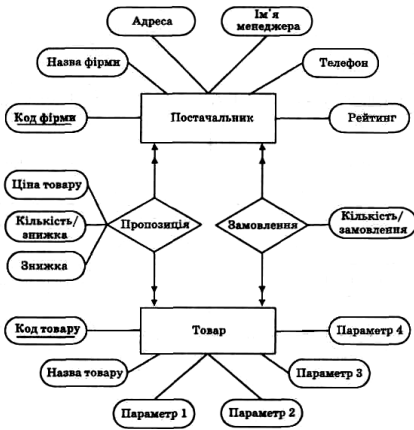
Адреса

Ім'я менеджера

Назва фірми

Телефон

Код фірми

Постачальник

Рейтинг

Ціна товару

Кількість/знижка

Пропозиція

Замовлення

Кількість/замовлення

Знижка

Код товару

Товар

Параметр 4

Назва товару

Параметр 3

Параметр 1

Параметр 2